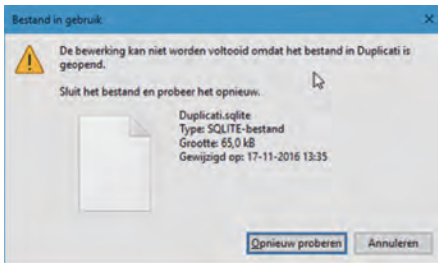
Bestand in gebruik

De bewerking kan niet worden voltooid omdat het bestand in Duplicati is geopend.

Sluit het bestand en probeer het opnieuw.

Duplicati.sqlite
Type: SQLITE-bestand
Grootte: 65,0 kB
Gewijzigd op: 17-11-2016 13:35

Opnieuw proberen

Annuleren